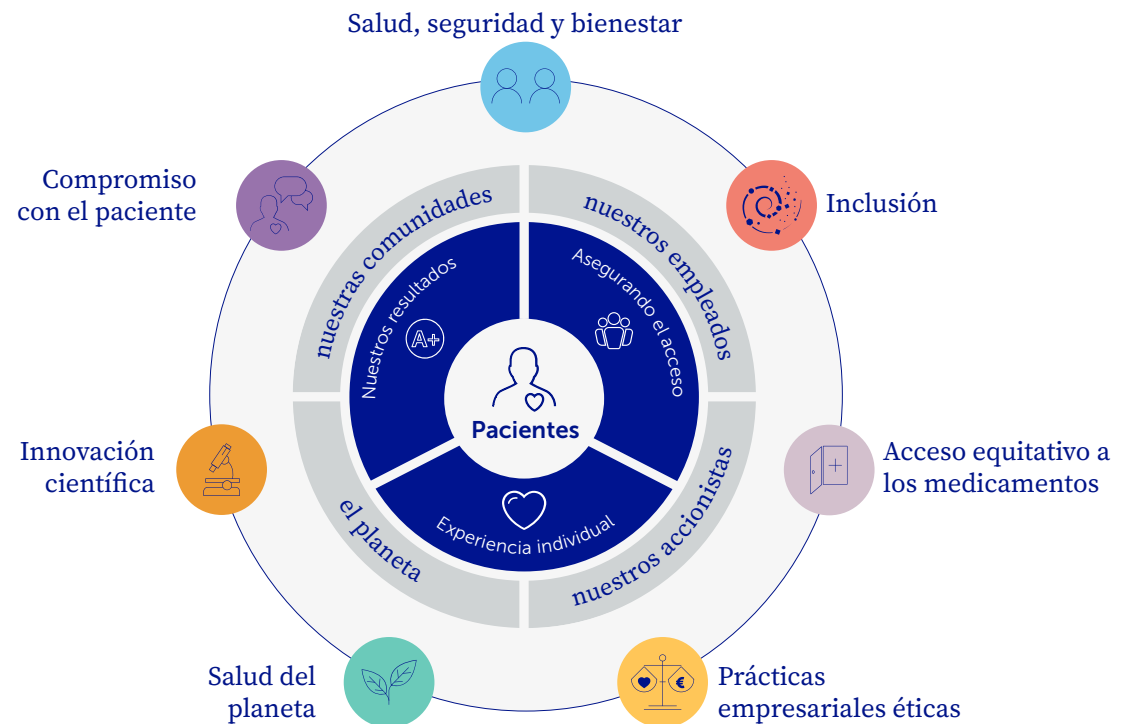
Salud, seguridad y bienestar

Compromiso con el paciente

Inclusión

nuestras comunidades

nuestros empleados

Nuestros resultados

A+

Asegurando el acceso

Pacientes

Innovación científica

Acceso equitativo a los medicamentos

el planeta

Experiencia individual

nuestros accionistas

Salud del planeta

Prácticas empresariales éticas